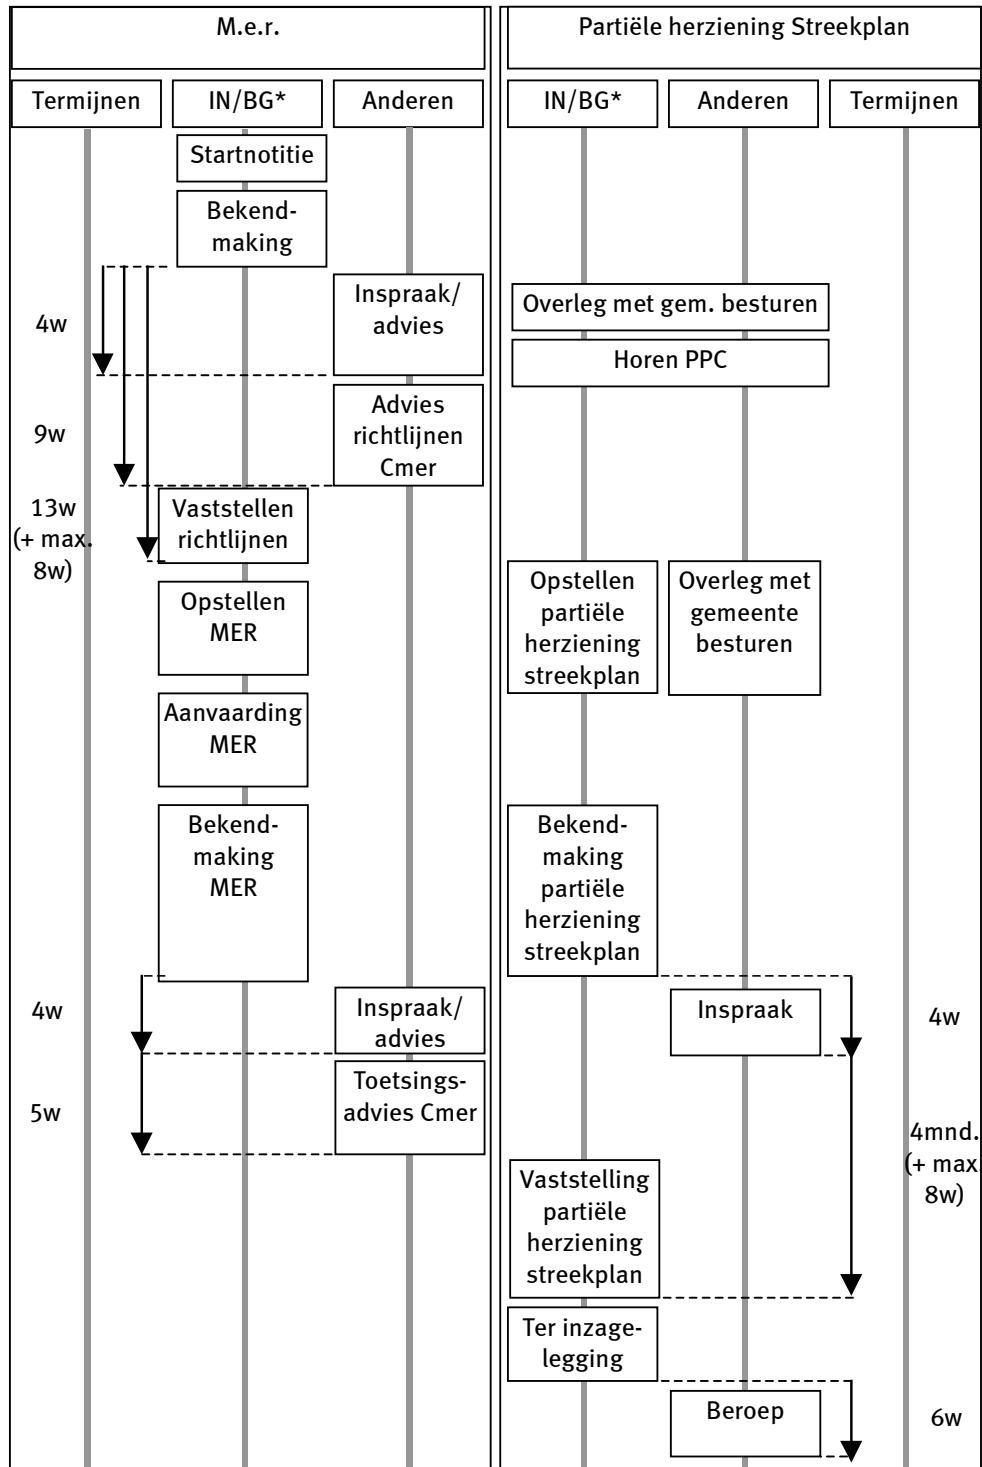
M.e.r.

Termijnen

IN/BG*

Anderen

Startnotitie

Bekendmaking

4w

Inspraak/ advies

9w

Advies richtlijnen Cmer

13w (+ max. 8w)

Vaststellen richtlijnen

Opstellen MER

Aanvaarding MER

Bekendmaking MER

4w

Inspraak/ advies

5w

Toetsingsadvies Cmer

Partiële herziening Streekplan

IN/BG*

Anderen

Termijnen

Overleg met gem. besturen

Horen PPC

Opstellen partiële herziening streekplan

Overleg met gemeente besturen

Bekendmaking partiële herziening streekplan

Inspraak

4w

4mnd. (+ max 8w)

Vaststelling partiële herziening streekplan

Ter inzagelegging

Beroep

6w